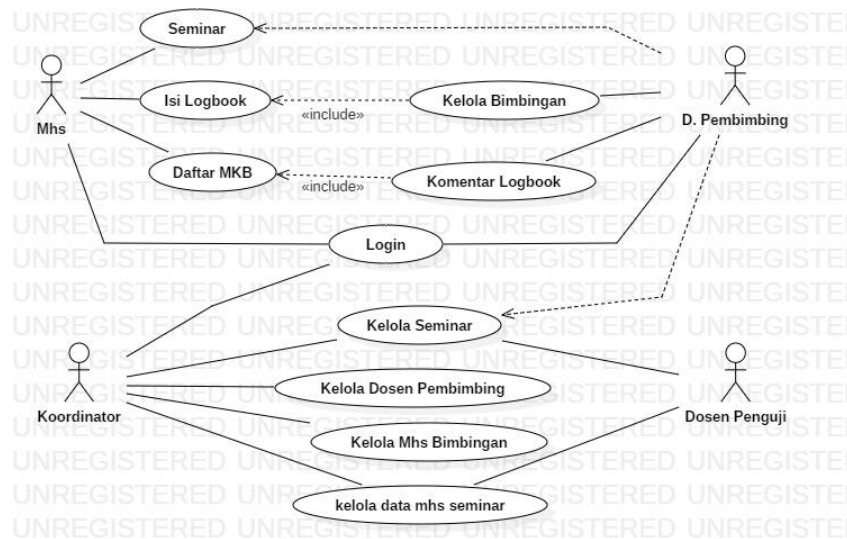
Seminar

Mhs

Isi Logbook

«include»

Kelola Bimbingan

D. Pembimbing

Daftar MKB

«include»

Komentar Logbook

Login

Kelola Seminar

Koordinator

Kelola Dosen Pembimbing

Dosen Penguji

Kelola Mhs Bimbingan

kelola data mhs seminar

UNREGISTERED UNREGISTERED UNREGISTERED UNREGISTERED